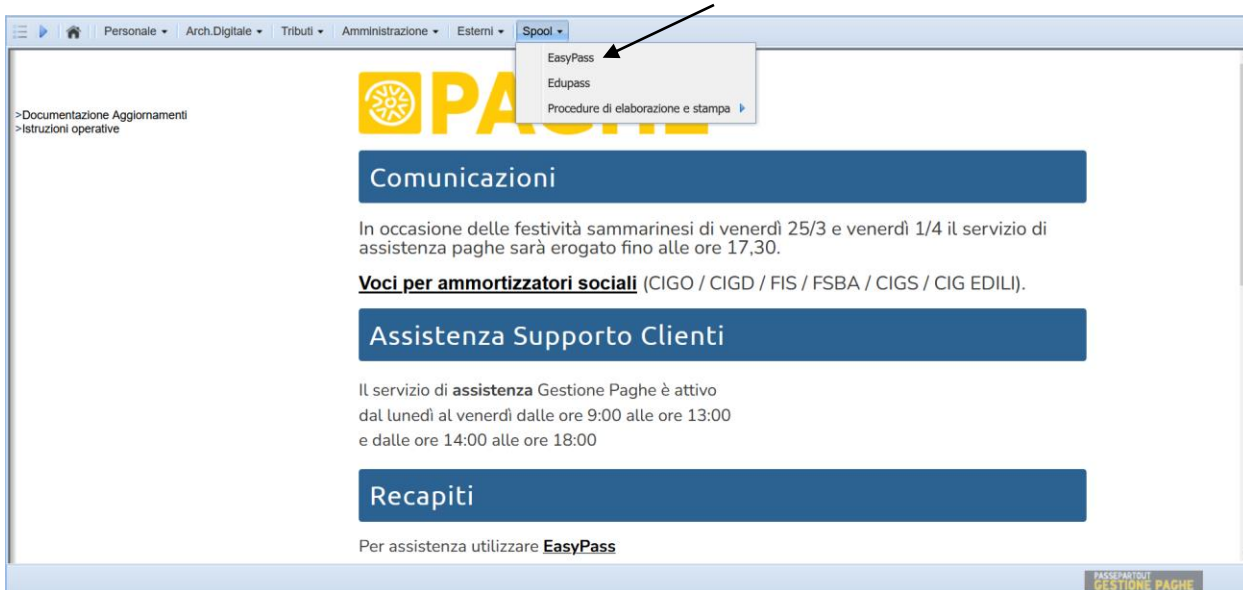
Personale ▾ | Arch.Digitale ▾ | Tributi ▾ | Amministrazione ▾ | Esterni ▾ | Spool ▾

EasyPass
Edupass
Procedure di elaborazione e stampa

>Documentazione Aggiornamenti
>Istruzioni operative

PA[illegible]

Comunicazioni

In occasione delle festività sammarinesi di venerdì 25/3 e venerdì 1/4 il servizio di assistenza paghe sarà erogato fino alle ore 17,30.

Voci per ammortizzatori sociali (CIGO / CIGD / FIS / FSBA / CIGS / CIG EDILI).

Assistenza Supporto Clienti

Il servizio di assistenza Gestione Paghe è attivo
dal lunedì al venerdì dalle ore 9:00 alle ore 13:00
e dalle ore 14:00 alle ore 18:00

Recapiti

Per assistenza utilizzare EasyPass

PASSEPARTOUT
GESTIONE PAGHE